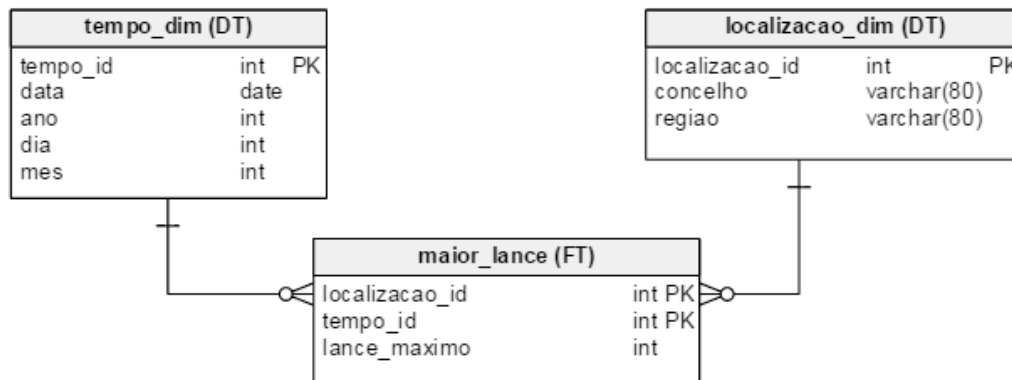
tempo_dim (DT)

| tempo_id | int | PK |
|---|---|---|
| data | date | |
| ano | int | |
| dia | int | |
| mes | int | |

localizacao_dim (DT)

| localizacao_id | int | PK |
|---|---|---|
| concelho | varchar(80) | |
| regiao | varchar(80) | |

maior_lance (FT)

| localizacao_id | int PK |
|---|---|
| tempo_id | int PK |
| lance_maximo | int |